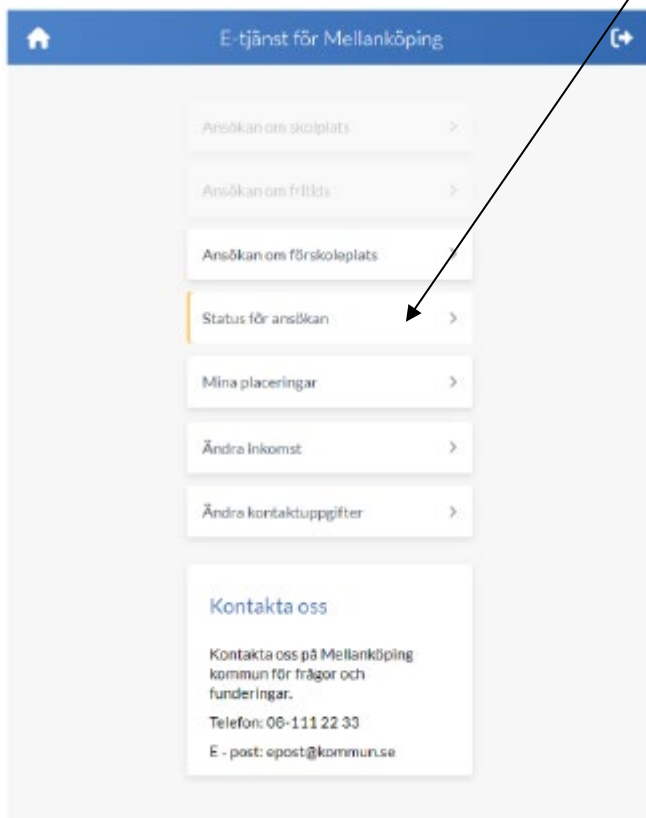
E-tjänst för Mellanköping

Ansökan om skolplats

Ansökan om fritids

Ansökan om förskoleplats

Status för ansökan

Mina placeringar

Ändra inkomst

Ändra kontaktuppgifter

Kontakta oss

Kontakta oss på Mellanköping kommun för frågor och funderingar.

Telefon: 08-111 22 33

E - post: epost@kommun.se